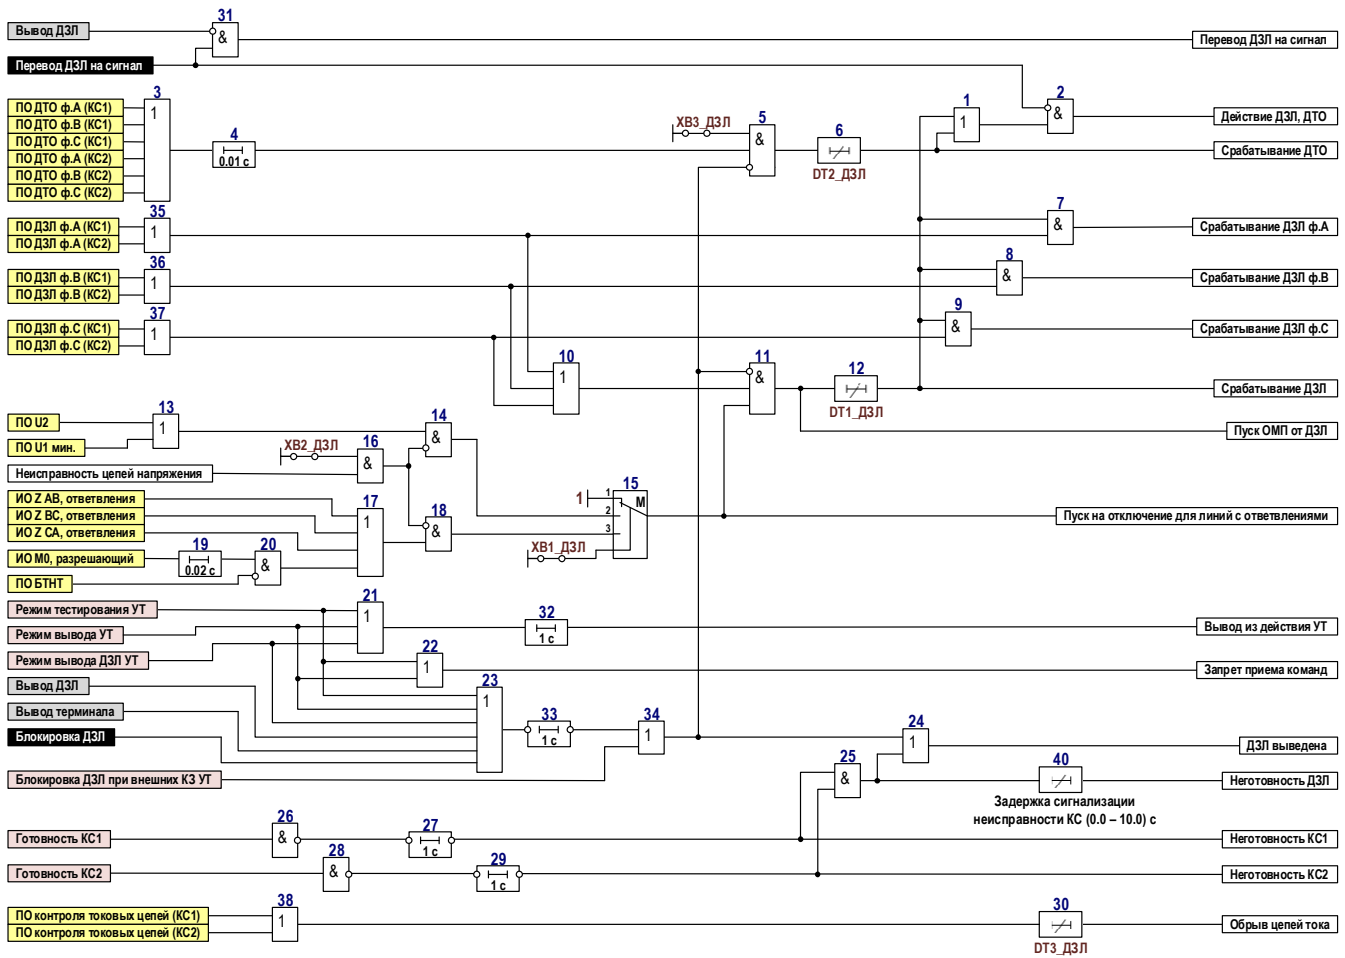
Вывод ДЗЛ
31
&
Перевод ДЗЛ на сигнал
Перевод ДЗЛ на сигнал
ПО ДТО ф.А (КС1)
ПО ДТО ф.В (КС1)
ПО ДТО ф.С (КС1)
ПО ДТО ф.А (КС2)
ПО ДТО ф.В (КС2)
ПО ДТО ф.С (КС2)
3
1
4
0.01 с
ХВЗ_ДЗЛ
5
&
6
DT2_ДЗЛ
1
1
2
&
Действие ДЗЛ, ДТО
Срабатывание ДТО
ПО ДЗЛ ф.А (КС1)
ПО ДЗЛ ф.А (КС2)
35
1
7
&
Срабатывание ДЗЛ ф.А
ПО ДЗЛ ф.В (КС1)
ПО ДЗЛ ф.В (КС2)
36
1
8
&
Срабатывание ДЗЛ ф.В
ПО ДЗЛ ф.С (КС1)
ПО ДЗЛ ф.С (КС2)
37
1
9
&
Срабатывание ДЗЛ ф.С
10
1
11
&
12
DT1_ДЗЛ
Срабатывание ДЗЛ
ПО U2
ПО U1 мин.
13
1
Пуск ОМП от ДЗЛ
ХВ2_ДЗЛ
16
&
14
&
Неисправность цепей напряжения
ИО Z AB, ответвления
ИО Z BC, ответвления
ИО Z CA, ответвления
17
1
18
&
1
15
M
1
2
3
Пуск на отключение для линий с ответвлениями
ХВ1_ДЗЛ
ИО М0, разрешающий
19
0.02 с
20
&
ПО БТНТ
Режим тестирования УТ
Режим вывода УТ
Режим вывода ДЗЛ УТ
21
1
32
1 с
Вывод из действия УТ
22
1
Запрет приема команд
Вывод ДЗЛ
Вывод терминала
Блокировка ДЗЛ
23
1
33
1 с
34
1
24
1
ДЗЛ выведена
Блокировка ДЗЛ при внешних КЗ УТ
25
&
40
Неготовность ДЗЛ
Задержка сигнализации неисправности КС (0.0 – 10.0) с
Готовность КС1
26
&
27
1 с
Неготовность КС1
Готовность КС2
28
&
29
1 с
Неготовность КС2
ПО контроля токовых цепей (КС1)
ПО контроля токовых цепей (КС2)
38
1
30
DT3_ДЗЛ
Обрыв цепей тока